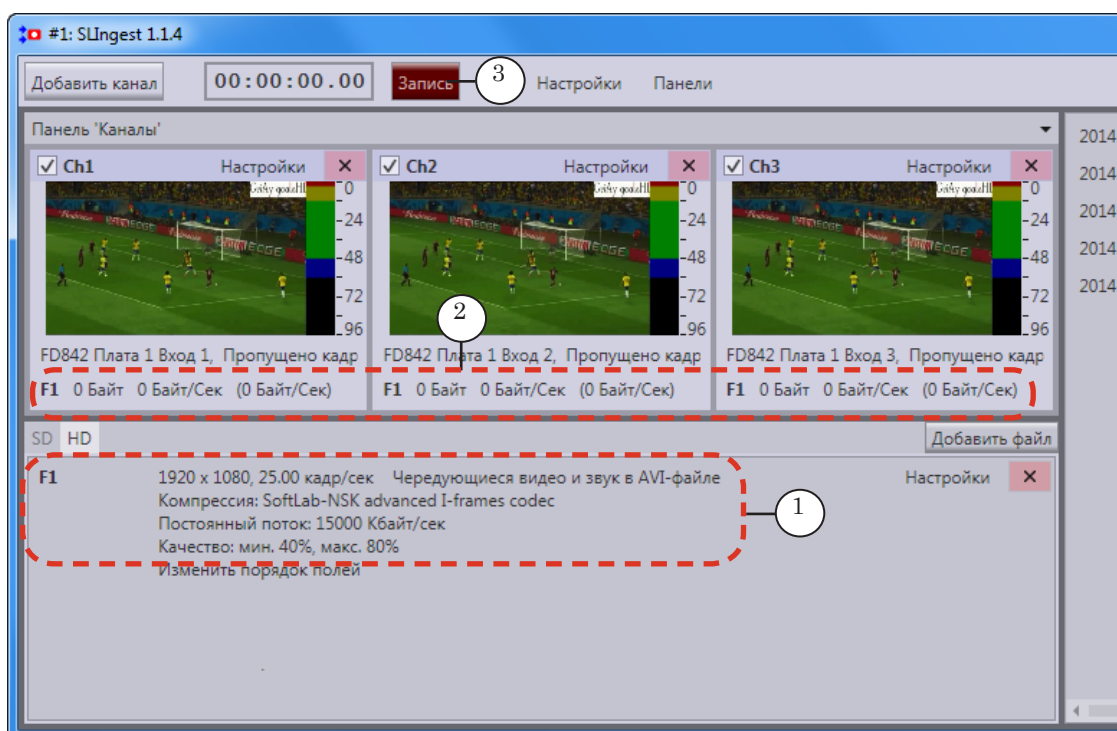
#1: SLIngest 1.1.4

Добавить канал 00:00:00.00 Запись 3 Настройки Панели

Панель 'Каналы'

Ch1 Настройки ✕
Gyby goaleHl
0
-24
-48
-72
-96
FD842 Плата 1 Вход 1, Пропущено кадр
F1 0 Байт 0 Байт/Сек (0 Байт/Сек)

Ch2 Настройки ✕
Gyby goaleHl
0
-24
-48
-72
-96
FD842 Плата 1 Вход 2, Пропущено кадр
F1 0 Байт 0 Байт/Сек (0 Байт/Сек)

Ch3 Настройки ✕
Gyby goaleHl
0
-24
-48
-72
-96
FD842 Плата 1 Вход 3, Пропущено кадр
F1 0 Байт 0 Байт/Сек (0 Байт/Сек)

2

2014
2014
2014
2014
2014

SD HD Добавить файл

F1 1920 x 1080, 25.00 кадр/сек Чередующиеся видео и звук в AVI-файле Настройки ✕
Компрессия: SoftLab-NSK advanced I-frames codec
Постоянный поток: 15000 Кбайт/сек
Качество: мин. 40%, макс. 80%
Изменить порядок полей

1